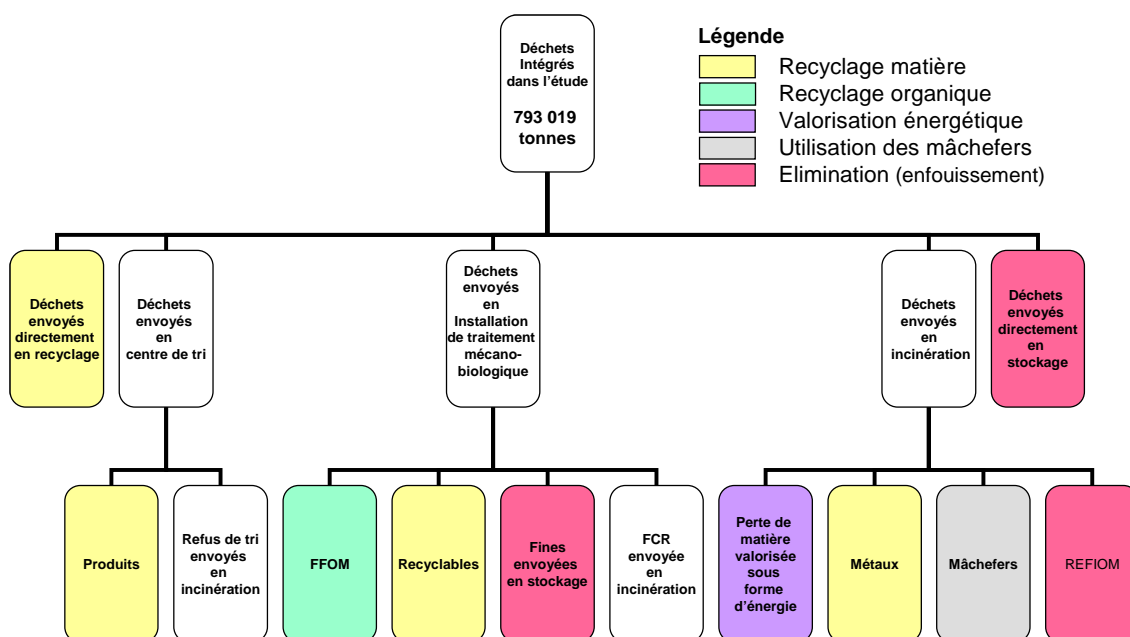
Déchets Intégrés dans l'étude

793 019 tonnes

Légende
Recyclage matière
Recyclage organique
Valorisation énergétique
Utilisation des mâchefers
Elimination (enfouissement)

Déchets envoyés directement en recyclage

Déchets envoyés en centre de tri

Déchets envoyés en Installation de traitement mécano-biologique

Déchets envoyés en incinération

Déchets envoyés directement en stockage

Produits

Refus de tri envoyés en incinération

FFOM

Recyclables

Fines envoyées en stockage

FCR envoyée en incinération

Perte de matière valorisée sous forme d'énergie

Métaux

Mâchefers

REFIOM